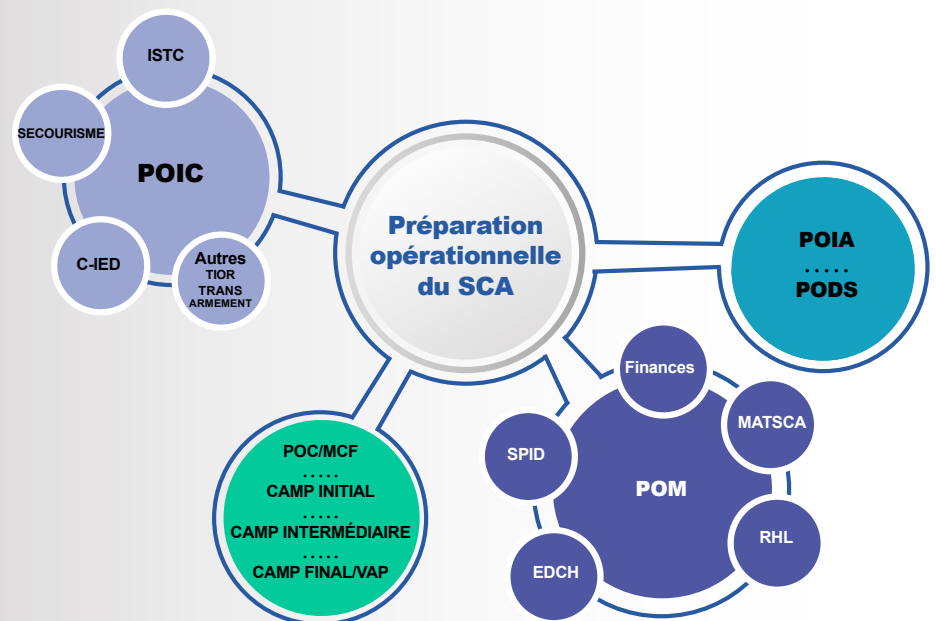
Préparation opérationnelle du SCA

ISTC

SECOURISME

POIC

C-IED

Autres
TIOR
TRANS
ARMEMENT

POIA
.....
PODS

POC/MCF
.....
CAMP INITIAL
.....
CAMP INTERMÉDIAIRE
.....
CAMP FINAL/VAP

Finances

MATSCA

SPID

POM

RHL

EDCH